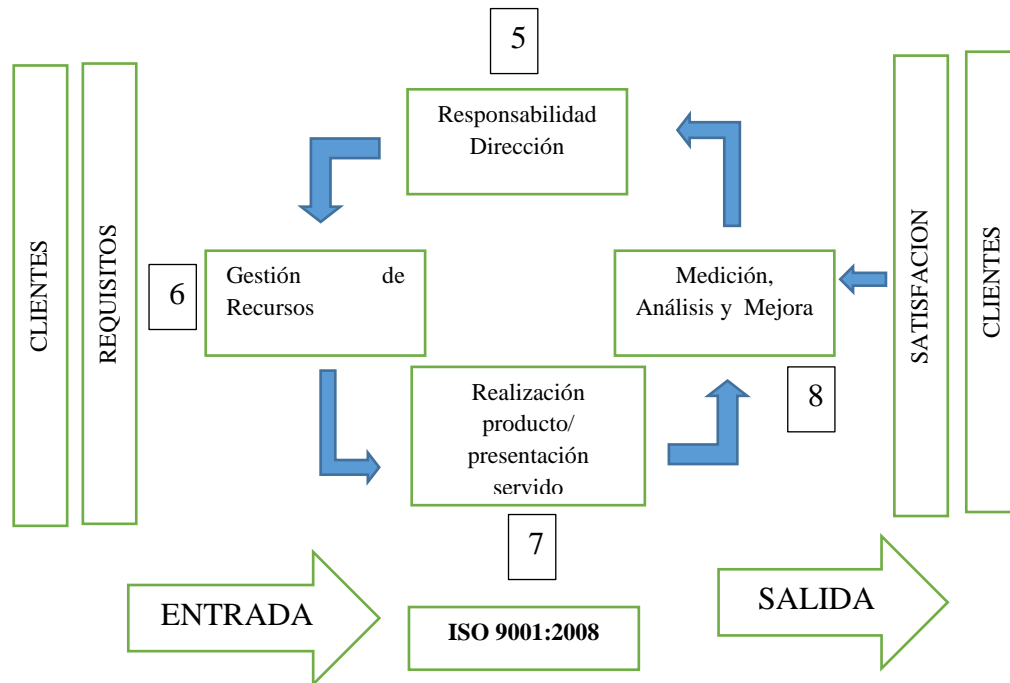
CLIENTES

REQUISITOS

5

Responsabilidad Dirección

6

Gestión de Recursos

Medición, Análisis y Mejora

8

Realización producto/ presentación servido

7

SATISFACION

CLIENTES

ENTRADA

ISO 9001:2008

SALIDA